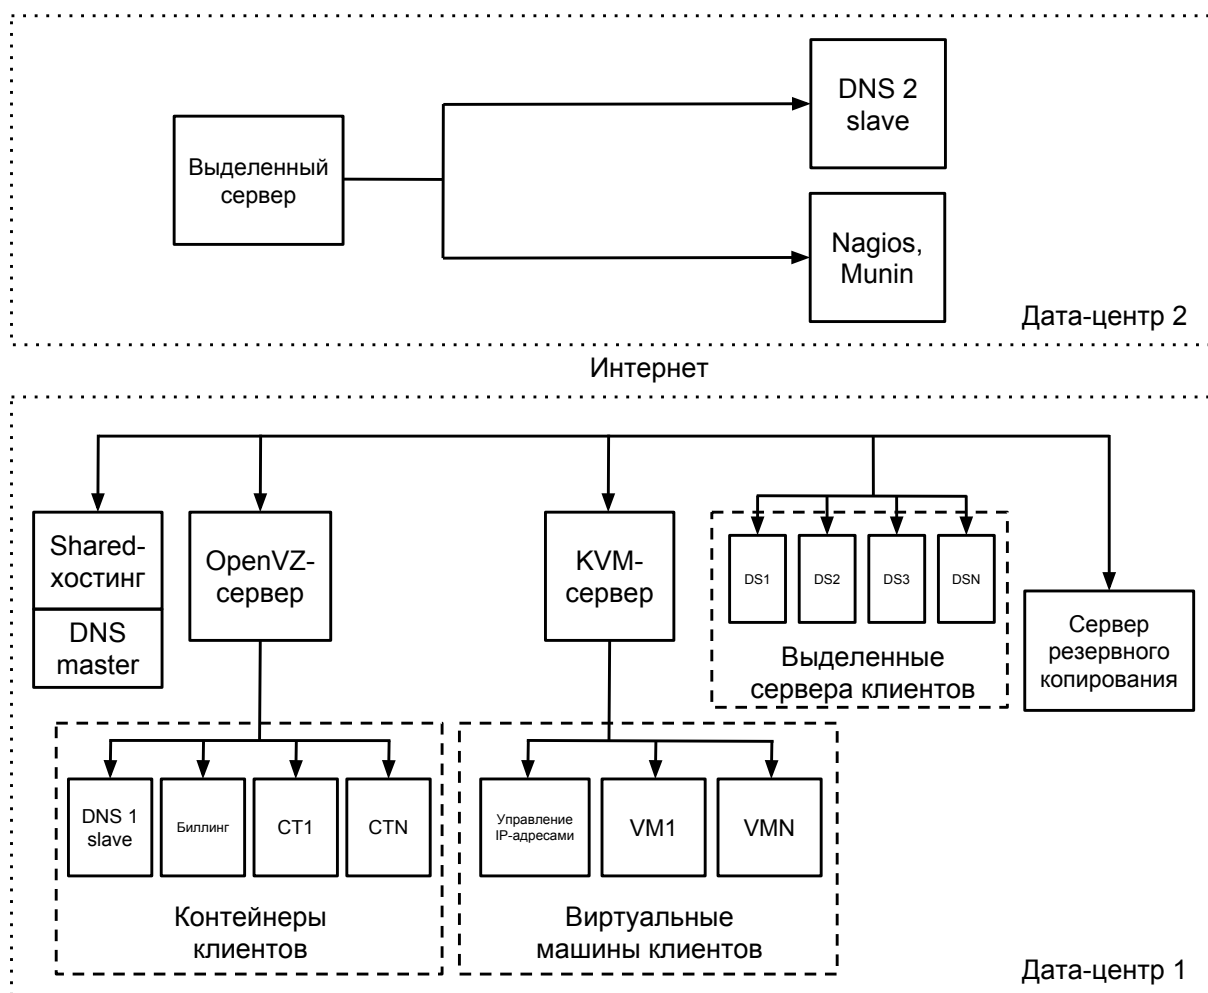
Выделенный сервер

DNS 2 slave

Nagios, Munin

Дата-центр 2

Интернет

Shared-хостинг

DNS master

OpenVZ-сервер

KVM-сервер

DS1

DS2

DS3

DSN

Выделенные сервера клиентов

Сервер резервного копирования

DNS 1 slave

Биллинг

CT1

CTN

Контейнеры клиентов

Управление IP-адресами

VM1

VMN

Виртуальные машины клиентов

Дата-центр 1